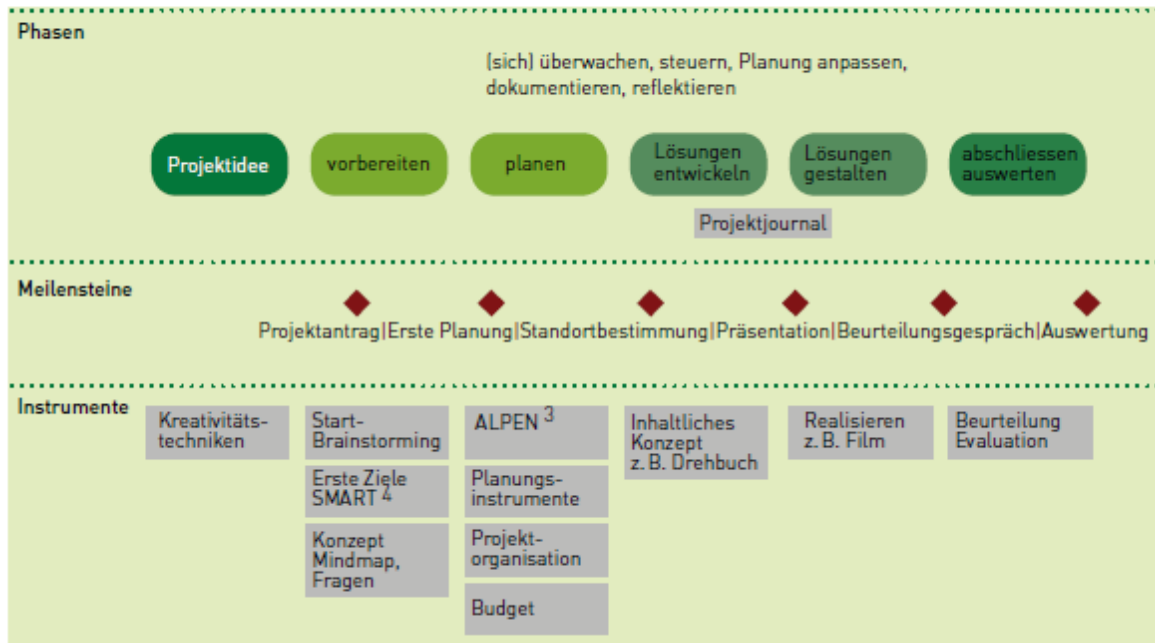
Phasen

(sich) überwachen, steuern, Planung anpassen, dokumentieren, reflektieren

Projektidee

vorbereiten

planen

Lösungen entwickeln

Lösungen gestalten

abschliessen auswerten

Projektjournal

Meilensteine

Projektantrag | Erste Planung | Standortbestimmung | Präsentation | Beurteilungsgespräch | Auswertung

Instrumente

Kreativitätstechniken

Start-Brainstorming

Erste Ziele SMART $^4$

Konzept Mindmap, Fragen

ALPEN $^3$

Planungsinstrumente

Projektorganisation

Budget

Inhaltliches Konzept z. B. Drehbuch

Realisieren z. B. Film

Beurteilung Evaluation